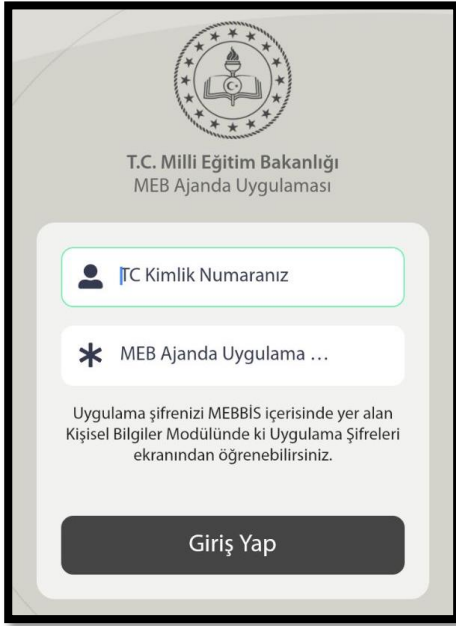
T.C. Milli Eğitim Bakanlığı
MEB Ajanda Uygulaması

TC Kimlik Numaranız

MEB Ajanda Uygulama ...

Uygulama şifrenizi MEBBİS içerisinde yer alan Kişisel Bilgiler Modülünde ki Uygulama Şifreleri ekranından öğrenebilirsiniz.

Giriş Yap